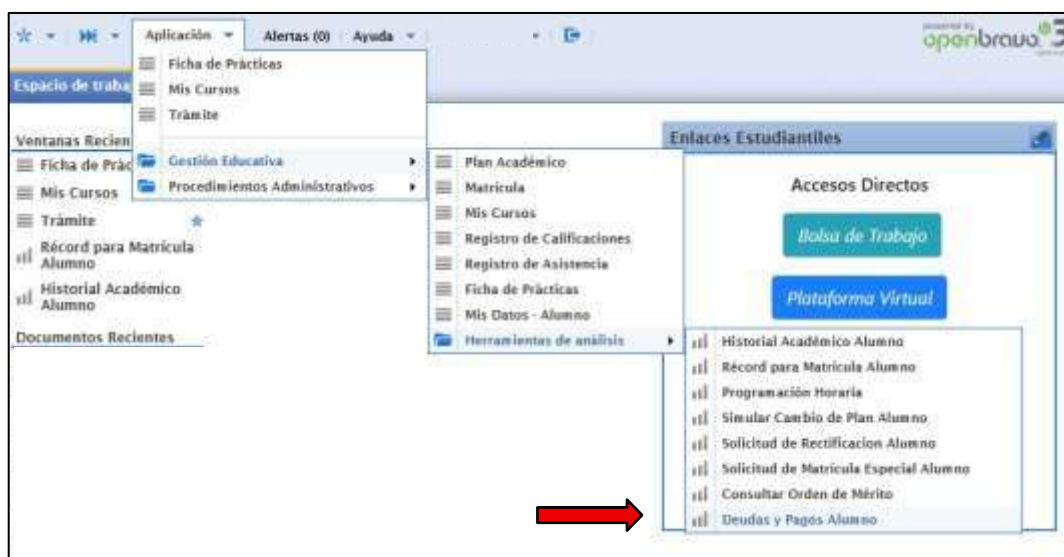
Aplicación Alertas (0) Ayuda

powered by openbravo 3

Espacio de traba

Ventanas Recien
Ficha de Práct
Mis Cursos
Trámite
Récord para Matrícula Alumno
Historial Académico Alumno

Documentos Recientes

Ficha de Prácticas
Mis Cursos
Trámite
Gestión Educativa
Procedimientos Administrativos

Plan Académico
Matrícula
Mis Cursos
Registro de Calificaciones
Registro de Asistencia
Ficha de Prácticas
Mis Datos - Alumno
Herramientas de análisis

Enlaces Estudiantiles

Accesos Directos

Bolsa de Trabajo

Plataforma Virtual

Historial Académico Alumno
Récord para Matrícula Alumno
Programación Horaria
Simular Cambio de Plan Alumno
Solicitud de Rectificacion Alumno
Solicitud de Matrícula Especial Alumno
Consultar Orden de Mérito
Deudas y Pagos Alumno